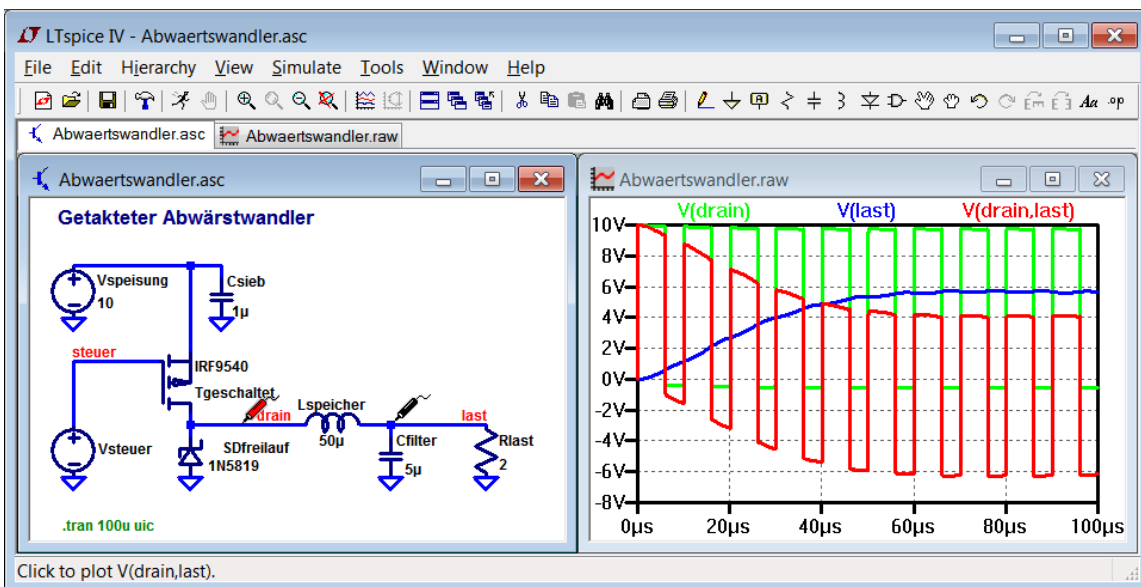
LTspice IV - Abwaertswandler.asc

File Edit Hierarchy View Simulate Tools Window Help

Abwaertswandler.asc Abwaertswandler.raw

Abwaertswandler.asc

Getakteter Abwärstwandler

Vspeisung
10

Csieb
1µ

steuer

IRF9540

Tgeschaltet

drain

Lspeicher
50µ

last

Cfilter
5µ

Rlast
2

Vsteuer

SDfreilauf
1N5819

.tran 100u uic

Abwaertswandler.raw

V(drain) V(last) V(drain,last)

10V
8V
6V
4V
2V
0V
-2V
-4V
-6V
-8V

0µs 20µs 40µs 60µs 80µs 100µs

Click to plot V(drain,last).